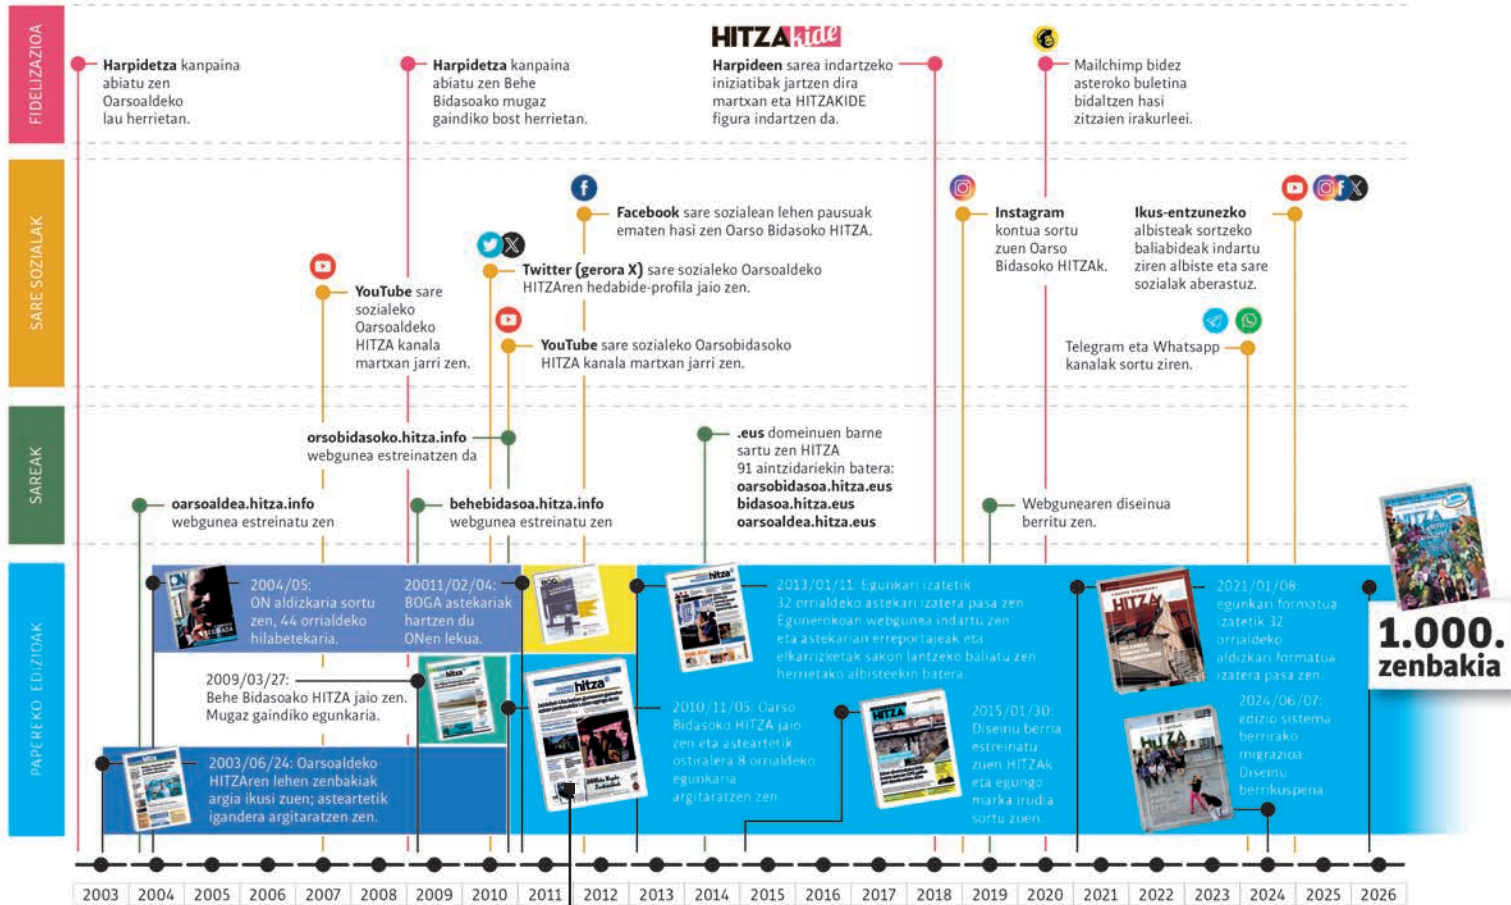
FIDELIZAZIOA

**Harpidetza** kanpaina abiatu zen Oarsoaldeko lau herrietan.

**Harpidetza** kanpaina abiatu zen Behe Bidasoako mugaz gaindiko bost herrietan.

HITZAkide

**Harpideen** sarea indartzeko iniziatibak jartzen dira martxan eta HITZAKIDE figura indartzen da.

Mailchimp bidez asteroko buletina bidaltzen hasi zitzaien irakurleei.

SARE SOZIALAK

**Facebook** sare sozialean lehen pausuak ematen hasi zen Oarso Bidasoko HITZA.

**YouTube** sare sozialeko Oarsoaldeko HITZA kanala martxan jarri zen.

**Twitter (gerora X)** sare sozialeko Oarsoaldeko HITZAren hedabide-profila jaio zen.

**YouTube** sare sozialeko Oarsobidasoko HITZA kanala martxan jarri zen.

**Instagram** kontua sortu zuen Oarso Bidasoko HITZAk.

**Ikus-entzunezko** albisteak sortzeko baliabideak indartu ziren albiste eta sare sozialak aberastuz.

Telegram eta Whatsapp kanalak sortu ziren.

SAREAK

**orsobidasoko.hitza.info** webgunea estreinatzen da

**.eus** domeinuen barne sartu zen HITZA 91 aintzidariekin batera: **oarsobidasoa.hitza.eus** **bidasoa.hitza.eus** **oarsoaldea.hitza.eus**

**oarsoaldea.hitza.info** webgunea estreinatu zen

**behebidasoa.hitza.info** webgunea estreinatu zen

Webgunearen diseinua berritu zen.

PAPEREKO EDIZIOAK

2004/05: ON aldizkaria sortu zen, 44 orrialdeko hilabetekaria.

20011/02/04: BOGA astekariak hartzen du ONen lekua.

2013/01/11: Egunkari izatetik 32 orrialdeko astekari izatera pasa zen. Egunerokoan webgunea indartu zen eta astekarian erreportajeak eta elkarrizketak sakon lantzeko baliatu zen herrietako albisteekin batera.

2021/01/08: egunkari formatua izatetik 32 orrialdeko aldizkari formatua izatera pasa zen.

2009/03/27: Behe Bidasoako HITZA jaio zen. Mugaz gaindiko egunkaria.

2010/11/05: Oarso Bidasoko HITZA jaio zen eta astearteтik ostiralera 8 orrialdeko egunkaria argitaratzen zen.

2015/01/30: Diseinu berria estreinatu zuen HITZAk eta egungo marka irudia sortu zuen.

2024/06/07: edizio sistema berrirako migrazioa. Diseinu berrikuspena.

2003/06/24: Oarsoaldeko HITZAren lehen zenbakiak argia ikusi zuen; asteartetik igandera argitaratzen zen.

1.000. zenbakia

2003 2004 2005 2006 2007 2008 2009 2010 2011 2012 2013 2014 2015 2016 2017 2018 2019 2020 2021 2022 2023 2024 2025 2026